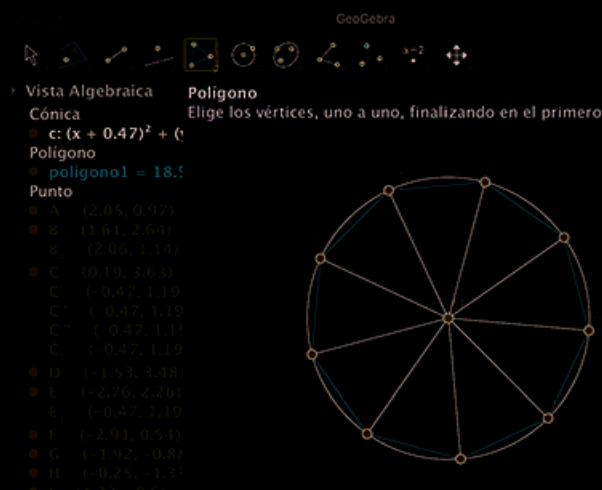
GeoGebra

a=2

Vista Algebraica
Cónica
c: $(x + 0.47)^2$ + ([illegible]
Polígono
polígono1 = 18.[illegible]
Punto
A (2.05, 0.97)
B (1.61, 2.64)
B₁ (2.06, 1.14)
C (0.19, 3.63)
C (−0.47, 1.19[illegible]
C' (−0.47, 1.19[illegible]
C'' (−0.47, 1.1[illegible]
C (−0.47, 1.19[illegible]
D (−1.53, 3.48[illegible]
E (−2.76, 2.26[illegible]
E₁ (−0.47, 1.19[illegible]
F (−2.91, 0.54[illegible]
G (−1.92, −0.8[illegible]
H (−0.25, −1.3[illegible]

Polígono
Elige los vértices, uno a uno, finalizando en el primero